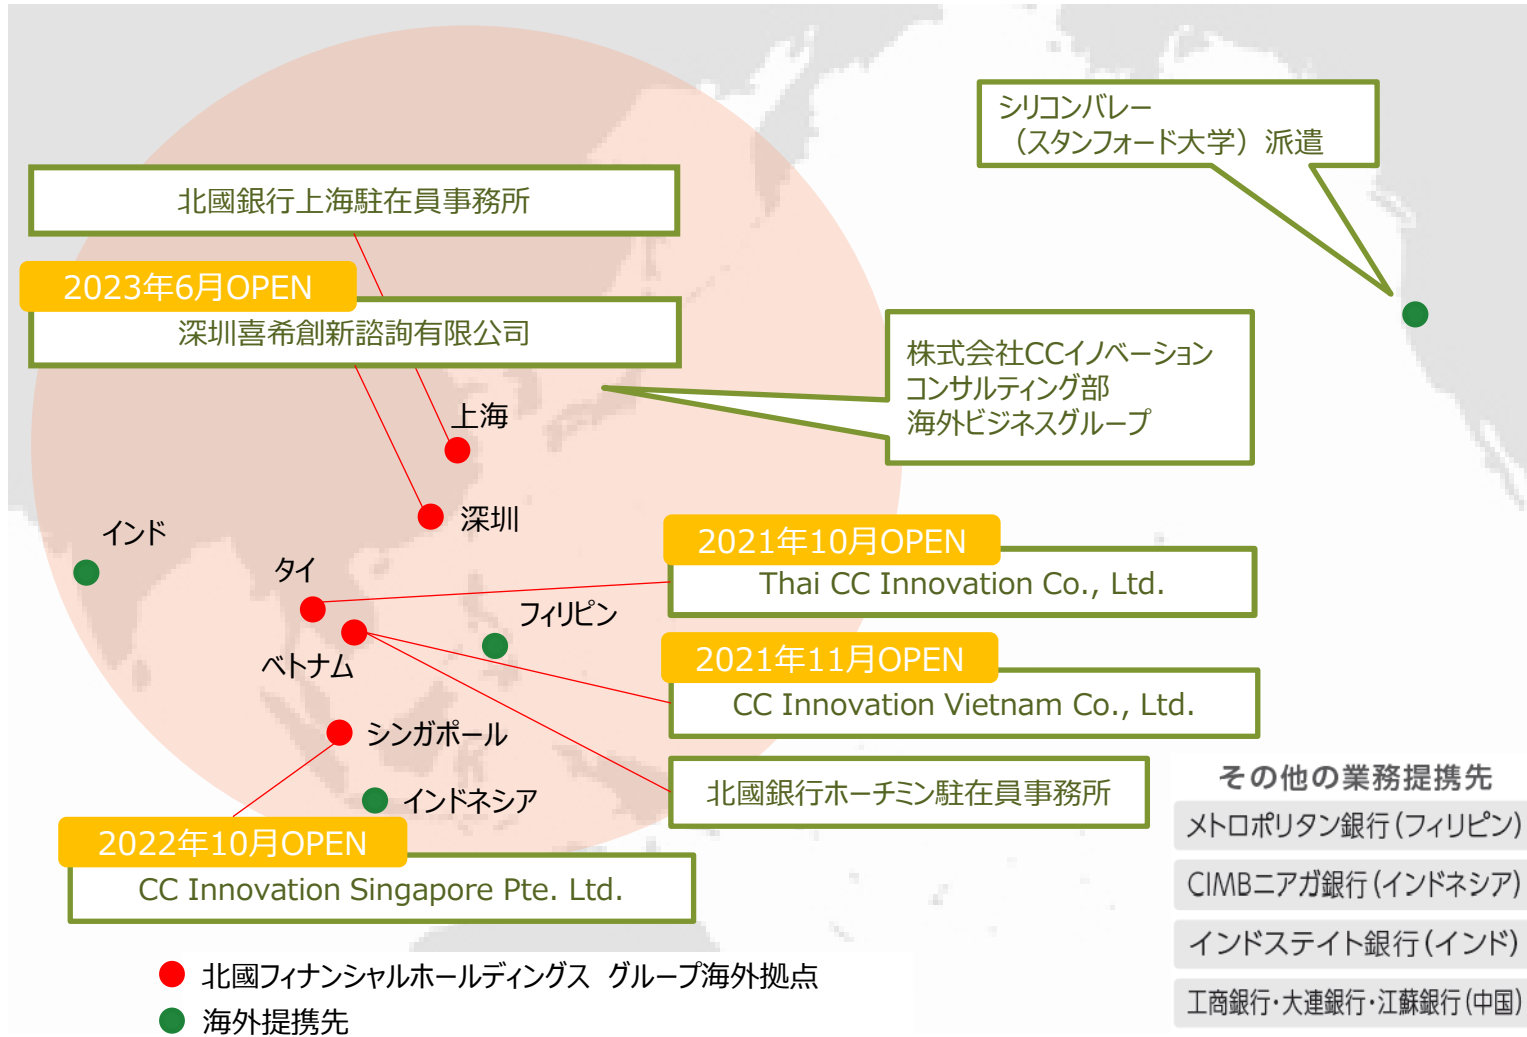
シリコンバレー
（スタンフォード大学）派遣

北國銀行上海駐在員事務所

2023年6月OPEN
深圳喜希創新諮詢有限公司

株式会社CCイノベーション
コンサルティング部
海外ビジネスグループ

上海

深圳

インド

タイ

フィリピン

ベトナム

シンガポール

インドネシア

2021年10月OPEN
Thai CC Innovation Co., Ltd.

2021年11月OPEN
CC Innovation Vietnam Co., Ltd.

北國銀行ホーチミン駐在員事務所

2022年10月OPEN
CC Innovation Singapore Pte. Ltd.

その他の業務提携先
メトロポリタン銀行（フィリピン）
CIMBニアガ銀行（インドネシア）
インドステイト銀行（インド）
工商銀行･大連銀行･江蘇銀行（中国）

北國フィナンシャルホールディングス グループ海外拠点
海外提携先